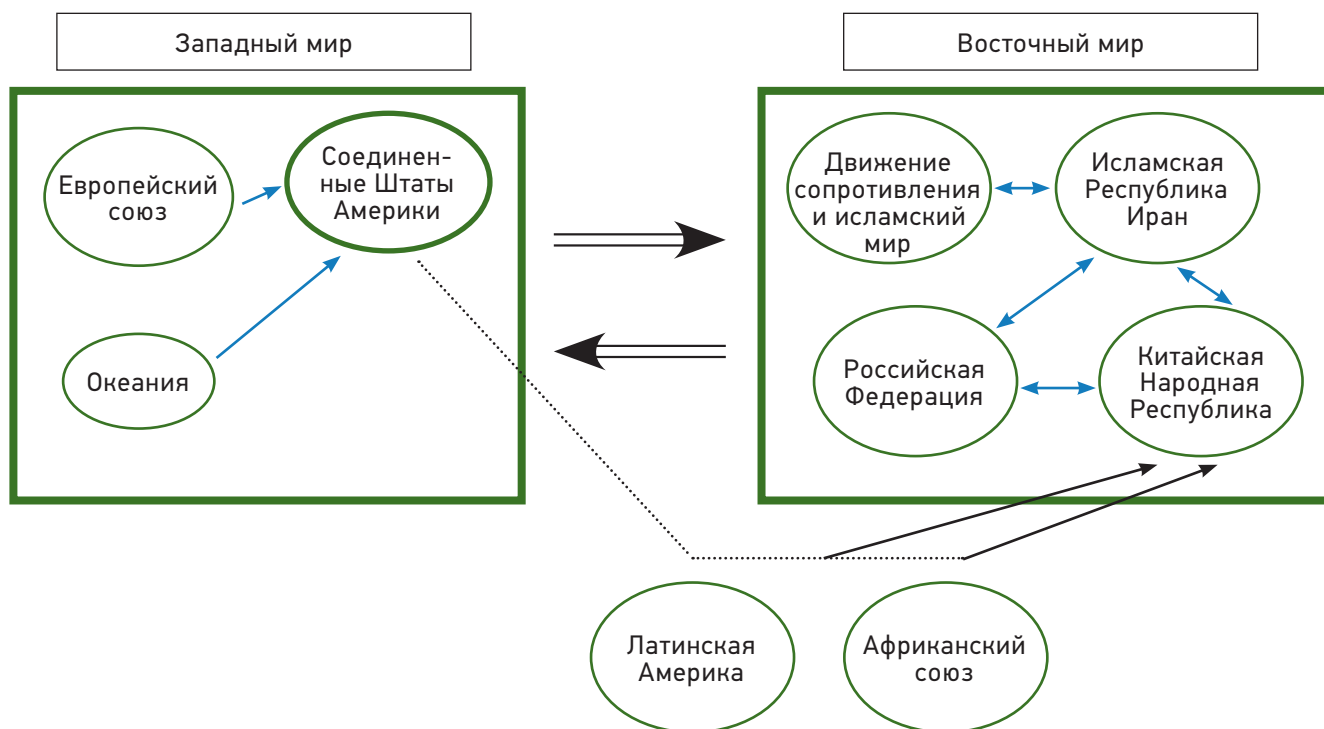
Западный мир

Европейский союз

Соединенные Штаты Америки

Океания

Восточный мир

Движение сопротивления и исламский мир

Исламская Республика Иран

Российская Федерация

Китайская Народная Республика

Латинская Америка

Африканский союз